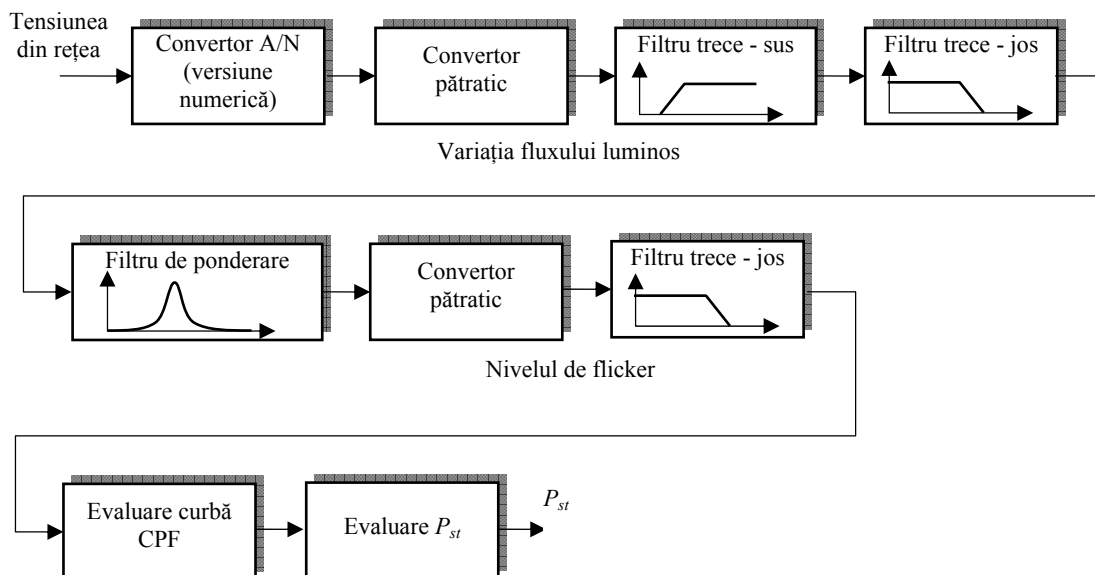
Tensiunea din rețea

Convertor A/N (versiune numerică)

Convertor pătratic

Filtru trece - sus

Filtru trece - jos

Variația fluxului luminos

Filtru de ponderare

Convertor pătratic

Filtru trece - jos

Nivelul de flicker

Evaluare curbă CPF

Evaluare $P_{st}$

$P_{st}$